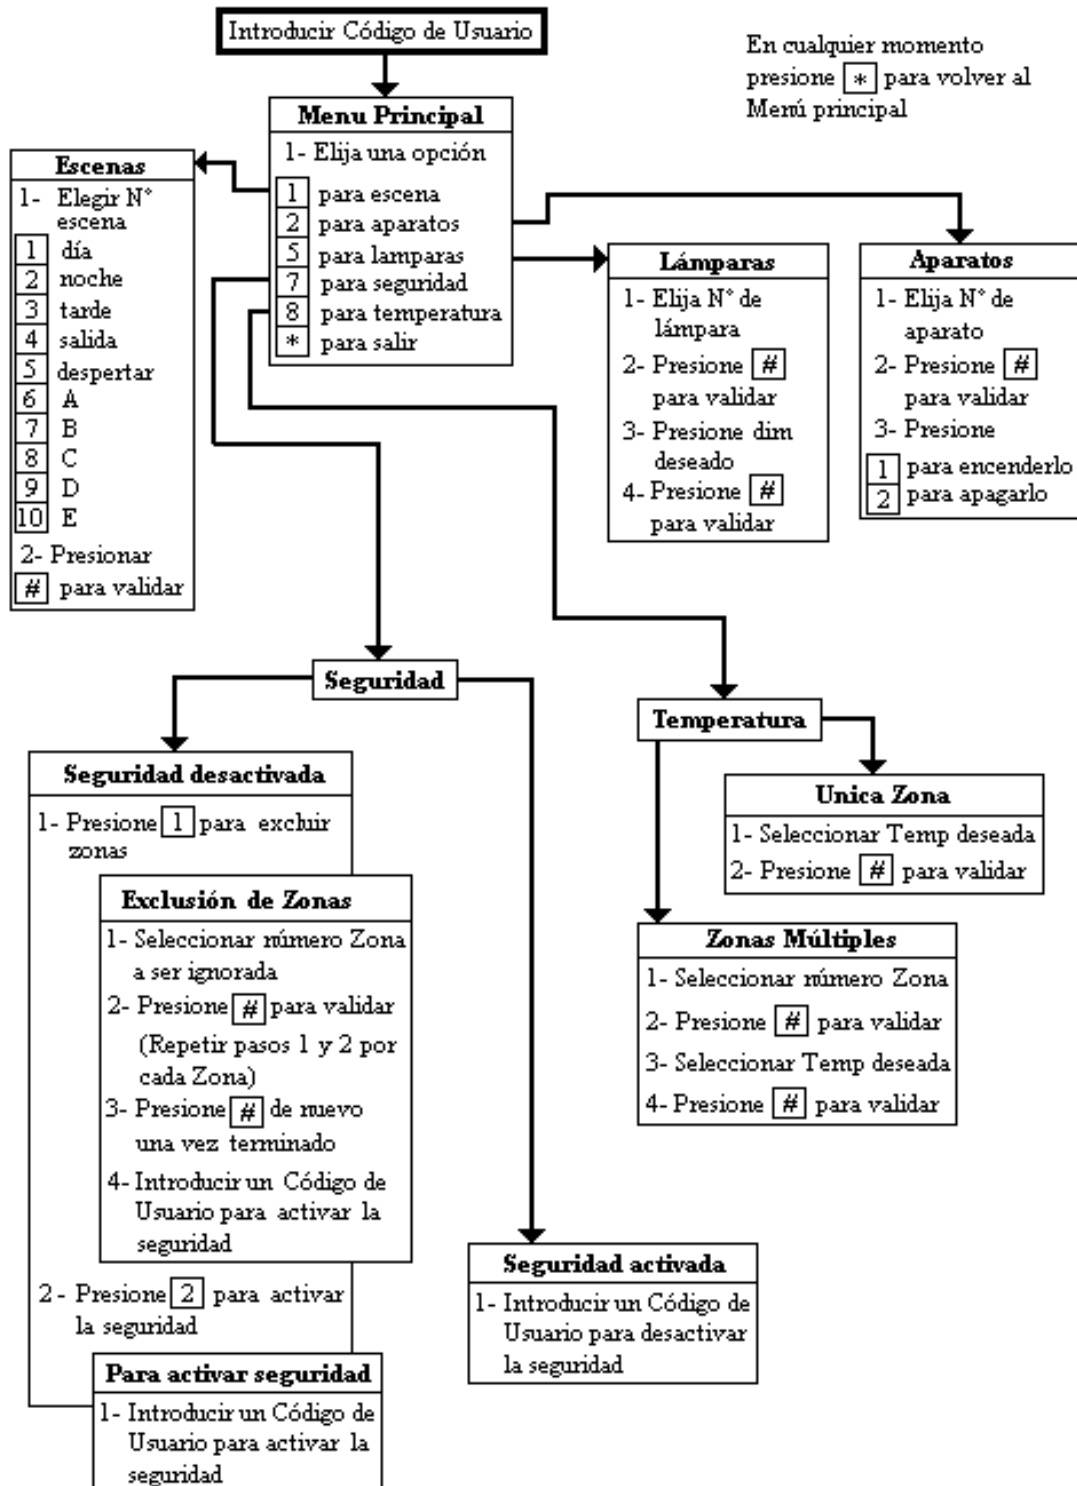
Introducir Código de Usuario

En cualquier momento presione * para volver al Menú principal

Menu Principal
1- Elija una opción
1 para escena
2 para aparatos
5 para lamparas
7 para seguridad
8 para temperatura
* para salir

Escenas
1- Elegir N° escena
1 día
2 noche
3 tarde
4 salida
5 despertar
6 A
7 B
8 C
9 D
10 E
2- Presionar
# para validar

Lámparas
1- Elija N° de lámpara
2- Presione # para validar
3- Presione dim deseado
4- Presione # para validar

Aparatos
1- Elija N° de aparato
2- Presione # para validar
3- Presione
1 para encenderlo
2 para apagarlo

Seguridad

Seguridad desactivada
1- Presione 1 para excluir zonas

Exclusión de Zonas
1- Seleccionar número Zona a ser ignorada
2- Presione # para validar (Repetir pasos 1 y 2 por cada Zona)
3- Presione # de nuevo una vez terminado
4- Introducir un Código de Usuario para activar la seguridad

2 - Presione 2 para activar la seguridad

Para activar seguridad
1- Introducir un Código de Usuario para activar la seguridad

Seguridad activada
1- Introducir un Código de Usuario para desactivar la seguridad

Temperatura

Unica Zona
1- Seleccionar Temp deseada
2- Presione # para validar

Zonas Múltiples
1- Seleccionar número Zona
2- Presione # para validar
3- Seleccionar Temp deseada
4- Presione # para validar